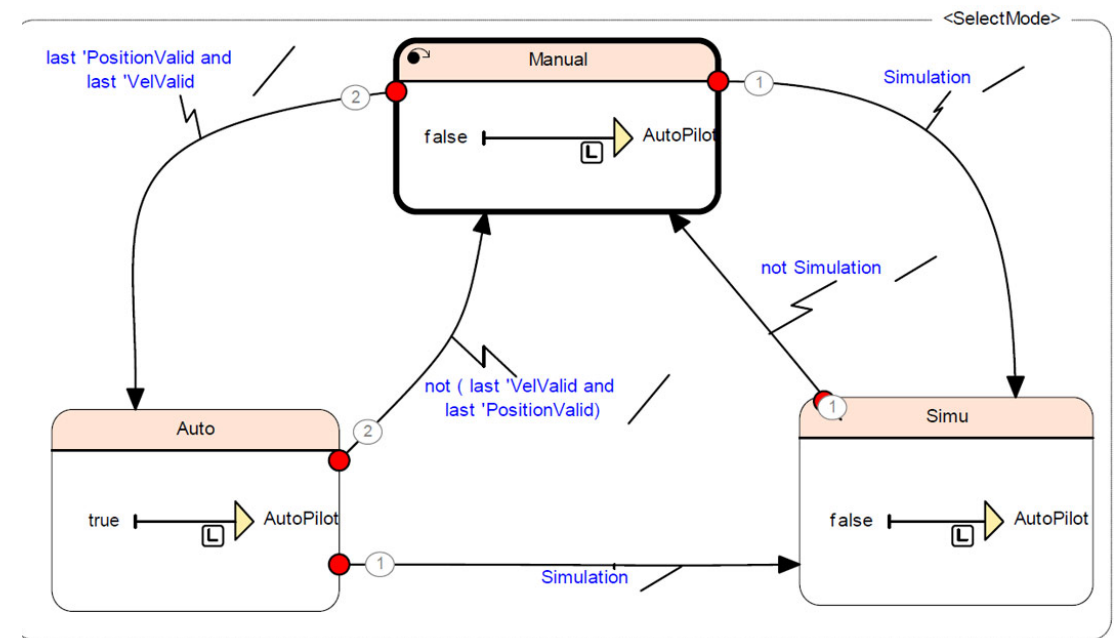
<SelectMode>

last 'PositionValid and last 'VelValid

2

Manual

false

L

AutoPilot

1

Simulation

not Simulation

not ( last 'VelValid and last 'PositionValid)

2

Auto

true

L

AutoPilot

1

Simulation

1

Simu

false

L

AutoPilot